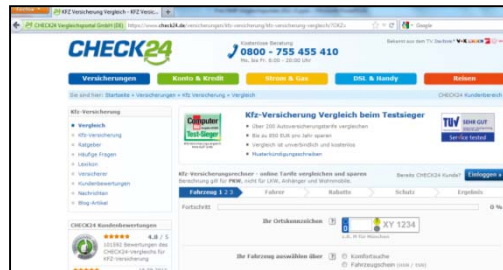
KFZ Versicherung Vergleich - KFZ Versic... +
CHECK24 Vergleichsportal GmbH (DE) https://www.check24.de/versicherungen/kfz-versicherung-vergleich/?SK=
Google

CHECK24

Kostenlose Beratung
0800 - 755 455 410
Mo. bis Fr. 8:00 - 20:00 Uhr

Bekannt aus dem TV. Beachten Sie: VOLLAUSA

Versicherungen
Konto & Kredit
Strom & Gas
DSL & Handy
Reisen

Sie sind hier: Startseite » Versicherungen » Kfz Versicherung » Vergleich
CHECK24 Kundenbereich

Kfz-Versicherung
Vergleich
Kfz-Versicherung
Ratgeber
Häufige Fragen
Lexikon
Versicherer
Kundenbewertungen
Nachrichten
Blog-Artikel

Computer Bild Test-Sieger

Kfz-Versicherung Vergleich beim Testsieger
Über 200 Autoversicherungstarife vergleichen
Bis zu 850 EUR pro Jahr sparen
Vergleich ist unverbindlich und kostenlos
Musterkündigungsschreiben

TÜV SEHR GUT
Service tested

Kfz-Versicherungsrechner - online Tarife vergleichen und sparen
Berechnung gilt für PKW, nicht für LKW, Anhänger und Wohnmobile
Bereits CHECK24 Kunde?
Einloggen

Fahrzeug 1 2 3
Fahrer
Rabatte
Schutz
Ergebnis

Fortschritt
0 %

CHECK24 Kundenbewertungen
4.8 / 5
101392 Bewertungen des CHECK24-Vergleichs für KFZ-Versicherung

Ihr Ortskennzeichen ?
D
XY 1234
z.B. M für München

Ihr Fahrzeug auswählen über ?
Konfigurator
Fahrzeugschein (HSN / TSN)